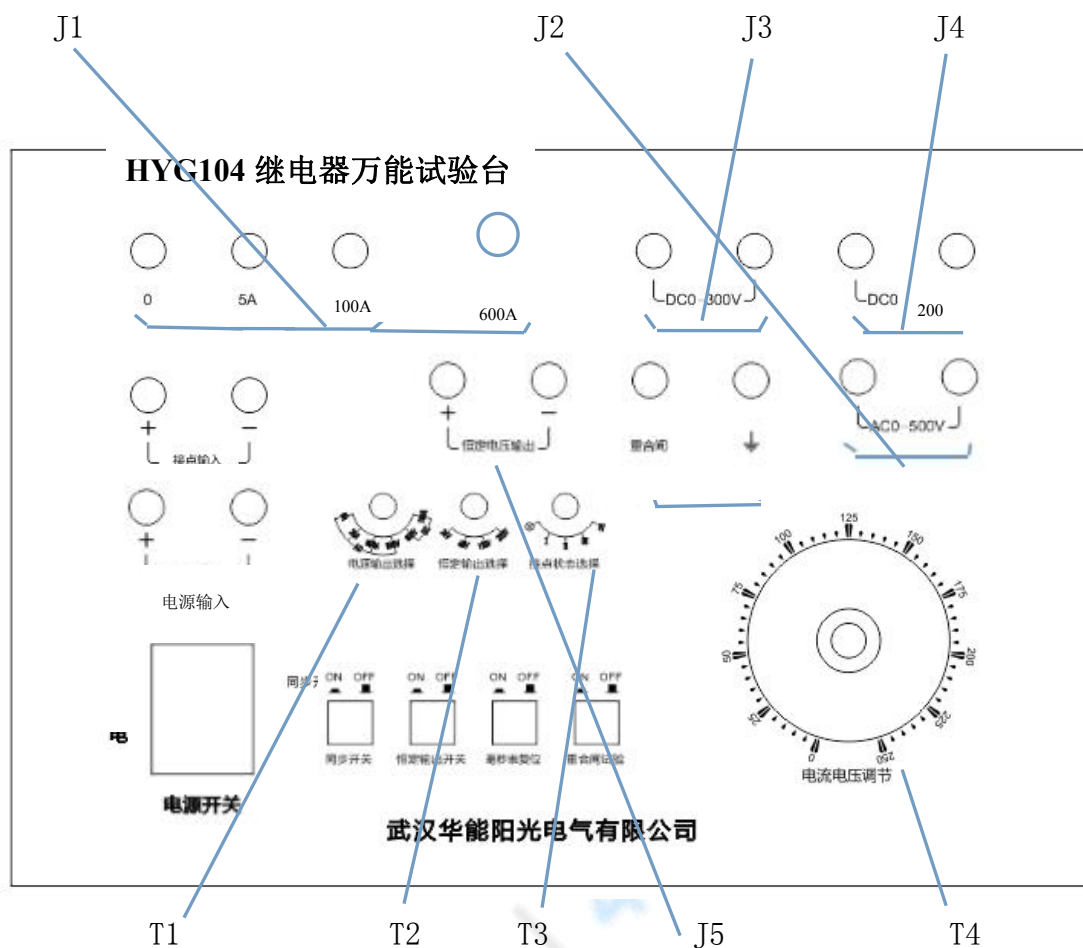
J1
J2
J3
J4

HYG104 继电器万能试验台

0
5A
100A
600A

DC0 300V
DC0
200

+
−
接点输入

+
−
恒定电压输出

重合闸
⏚

AC0 500V

+
−

电源输出选择
恒定输出选择
接点状态选择

电源输入

125
150
175
200
225
250
0
25
50
75
100

同步开

ON OFF
ON OFF
ON OFF
ON OFF

同步开关
恒定输出开关
毫秒表复位
重合闸试验

电

电源开关

电流电压调节

武汉华能阳光电气有限公司

T1
T2
T3
J5
T4